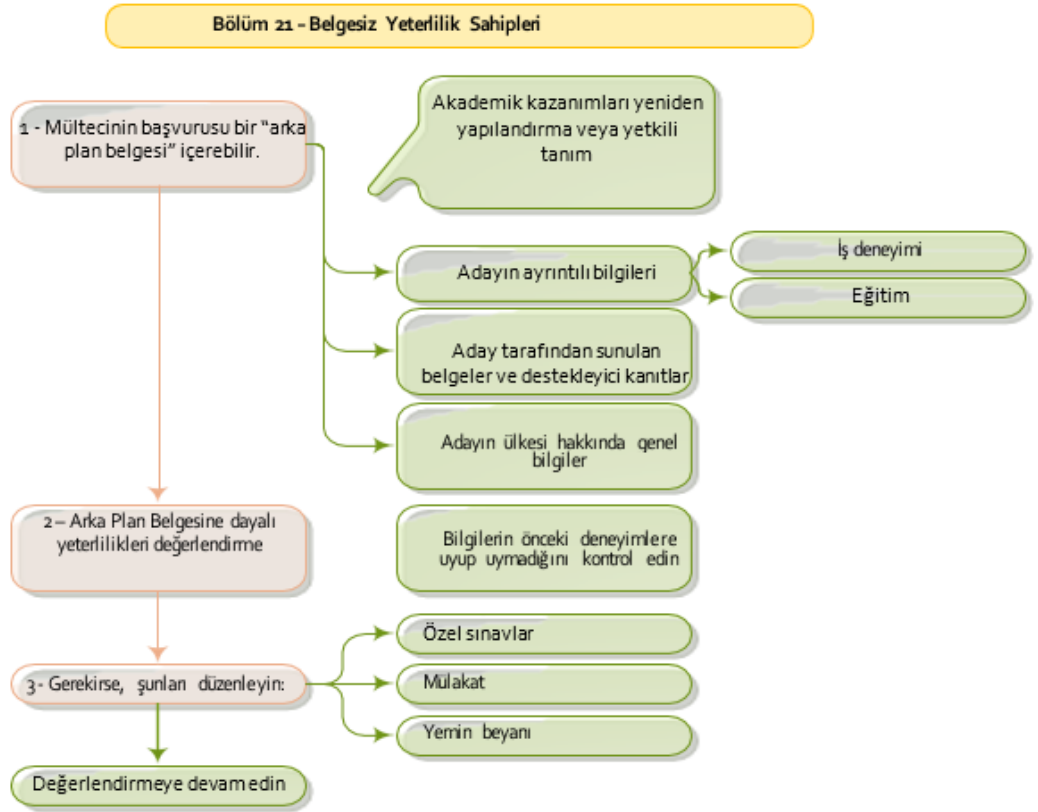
Bölüm 21 - Belgesiz Yeterlilik Sahipleri

1 - Mültecinin başvurusu bir "arka plan belgesi" içerebilir.

Akademik kazanımları yeniden yapılandırma veya yetkili tanım

Adayın ayrıntılı bilgileri

İş deneyimi

Eğitim

Aday tarafından sunulan belgeler ve destekleyici kanıtlar

Adayın ülkesi hakkında genel bilgiler

2 – Arka Plan Belgesine dayalı yeterlilikleri değerlendirme

Bilgilerin önceki deneyimlere uyup uymadığını kontrol edin

3 - Gerekirse, şunları düzenleyin:

Özel sınavlar

Mülakat

Yemin beyanı

Değerlendirmeye devam edin